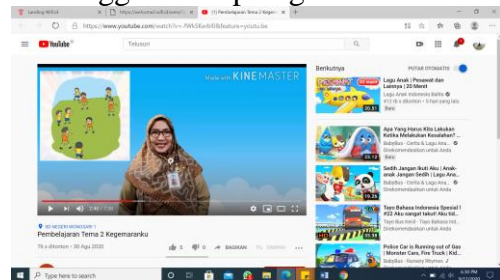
YouTube

Telusuri

Made with KINEMASTER

SD NEGERI MONOSARI 1

Pembelajaran Tema 2 Kegemaranku

76 x ditonton • 30 Agu 2020

0 0 BAGIKAN SIMPAN

Berikutnya

PUTAR OTOMATIS

Lagu Anak | Pesawat dan Lainnya | 20 Menit

Lagu Anak Indonesia Balita

Apa Yang Harus Kita Lakukan Ketika Melakukan Kesalahan?

BabyBus - Cerita & Lagu Anak

Sedih Jangan Ikuti Aku | Anak-anak Jangan Sedih | Lagu Ana...

BabyBus - Cerita & Lagu Anak

Toyo Bahasa Indonesia Spesial | #22 Aku sangat takut! Aku tid...

Police Car is Running out of Gas | Monster Cars, Fire Truck | Kid...

Type here to search

https://www.youtube.com/watch?v=